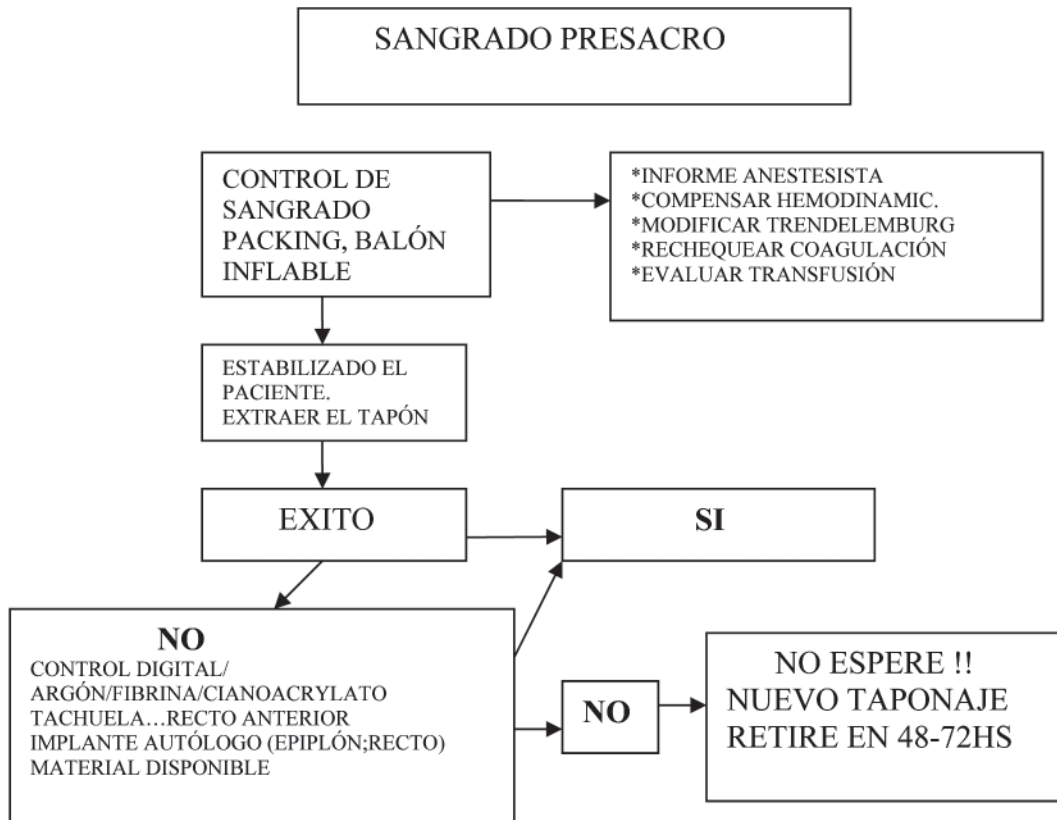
SANGRADO PRESACRO

CONTROL DE SANGRADO PACKING, BALÓN INFLABLE

*INFORME ANESTESISTA
*COMPENSAR HEMODINAMIC.
*MODIFICAR TRENDELEMBURG
*RECHEQUEAR COAGULACIÓN
*EVALUAR TRANSFUSIÓN

ESTABILIZADO EL PACIENTE.
EXTRAER EL TAPÓN

EXITO

SI

NO
CONTROL DIGITAL/
ARGÓN/FIBRINA/CIANOACRYLATO
TACHUELA…RECTO ANTERIOR
IMPLANTE AUTÓLOGO (EPIPLÓN;RECTO)
MATERIAL DISPONIBLE

NO

NO ESPERE !!
NUEVO TAPONAJE
RETIRE EN 48-72HS